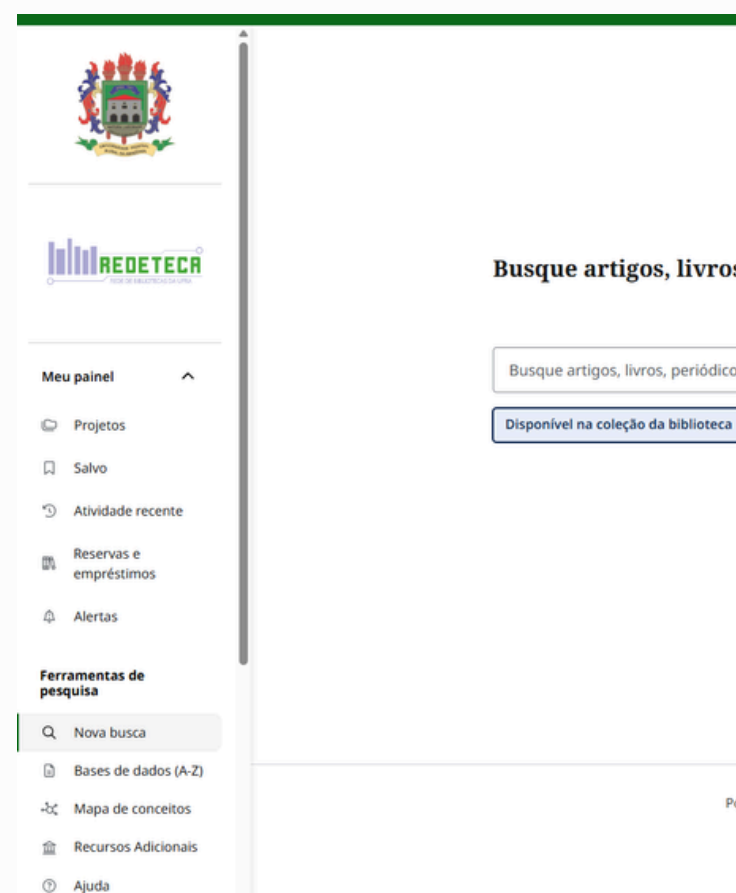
REDETECA
REDE DE BIBLIOTECAS DA UFRA

Meu painel

Projetos

Salvo

Atividade recente

Reservas e empréstimos

Alertas

Ferramentas de pesquisa

Nova busca

Bases de dados (A-Z)

Mapa de conceitos

Recursos Adicionais

Ajuda

Busque artigos, livros

Busque artigos, livros, periódico

Disponível na coleção da biblioteca

P